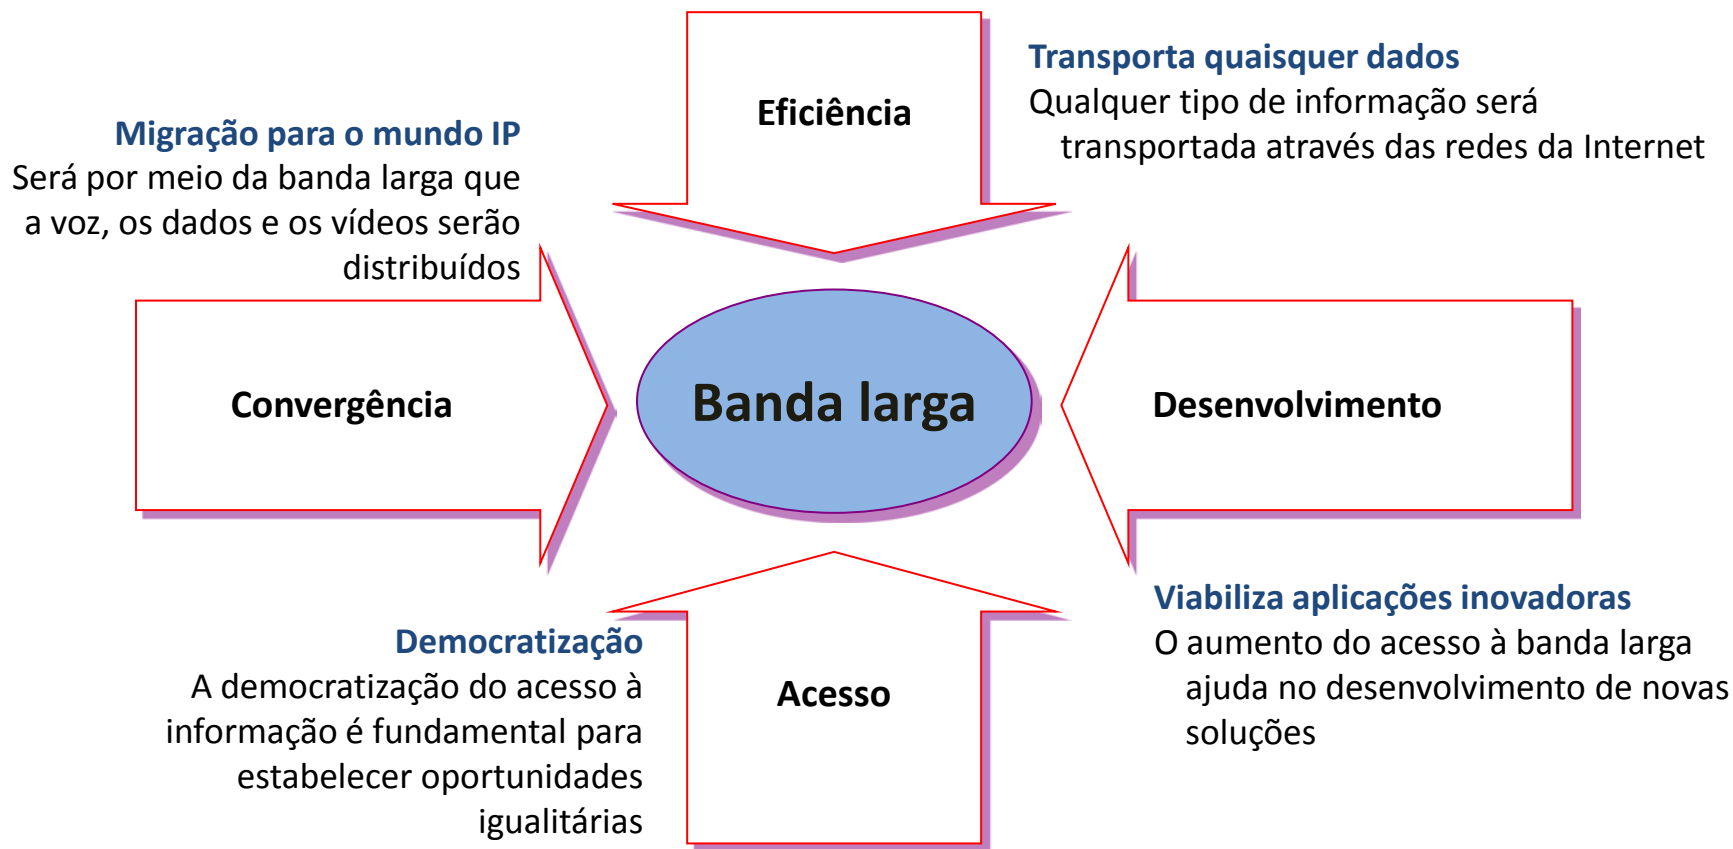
Eficiência

Transporta quaisquer dados
Qualquer tipo de informação será transportada através das redes da Internet

Migração para o mundo IP
Será por meio da banda larga que a voz, os dados e os vídeos serão distribuídos

Convergência

Banda larga

Desenvolvimento

Viabiliza aplicações inovadoras
O aumento do acesso à banda larga ajuda no desenvolvimento de novas soluções

Democratização
A democratização do acesso à informação é fundamental para estabelecer oportunidades igualitárias

Acesso